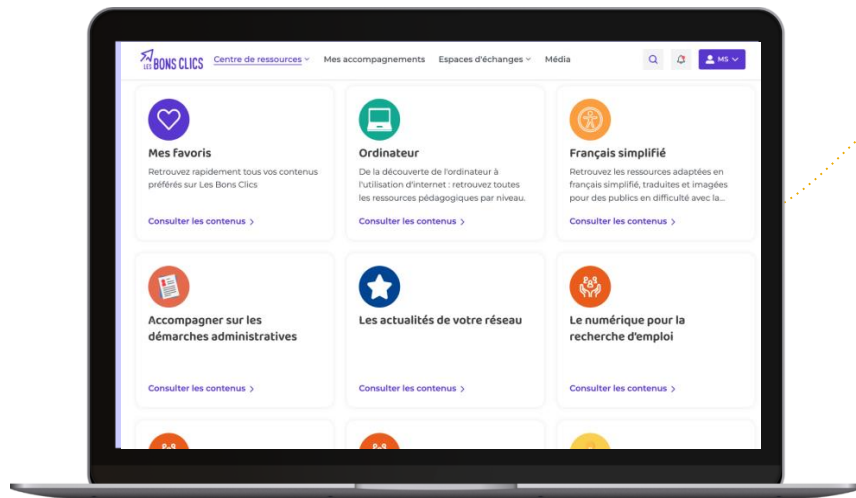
LES BONS CLICS Centre de ressources Mes accompagnements Espaces d'échanges Média MS

Mes favoris
Retrouvez rapidement tous vos contenus préférés sur Les Bons Clics
Consulter les contenus >

Ordinateur
De la découverte de l'ordinateur à l'utilisation d'internet : retrouvez toutes les ressources pédagogiques par niveau.
Consulter les contenus >

Français simplifié
Retrouvez les ressources adaptées en français simplifié, traduites et imagées pour des publics en difficulté avec la...
Consulter les contenus >

Accompagner sur les démarches administratives
Consulter les contenus >

Les actualités de votre réseau
Consulter les contenus >

Le numérique pour la recherche d'emploi
Consulter les contenus >